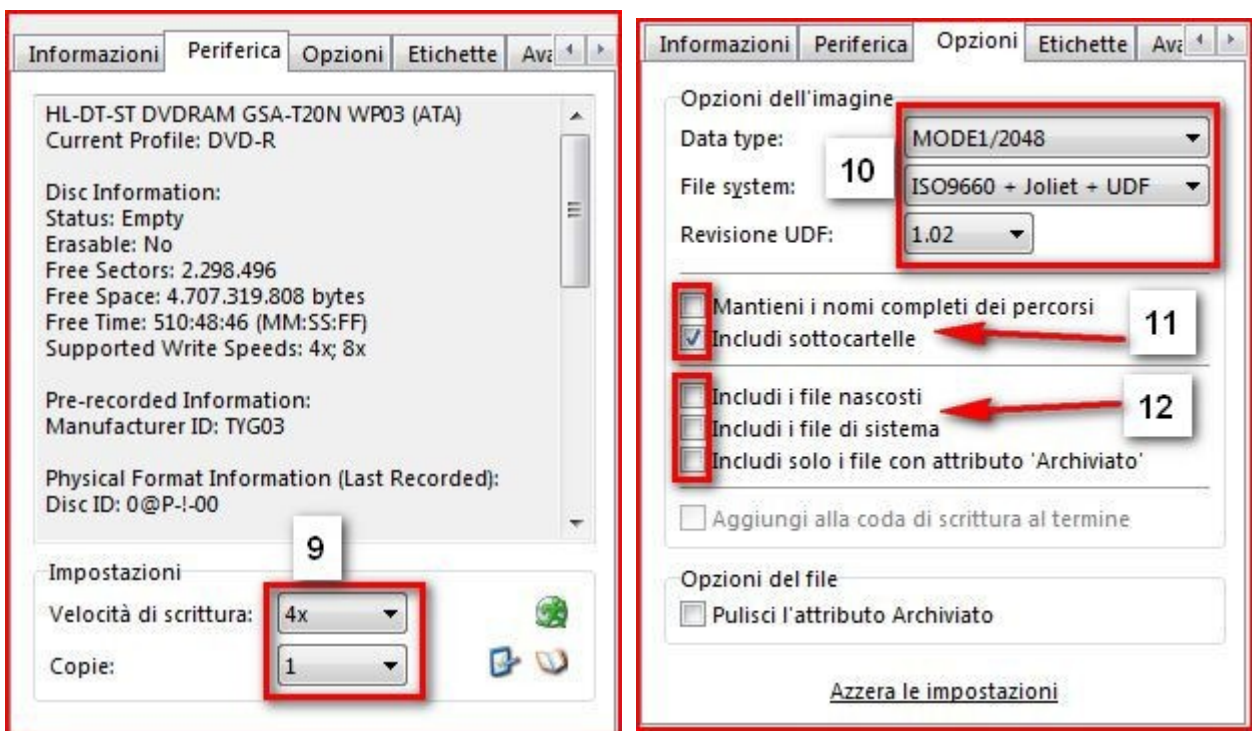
Informazioni | Periferica | Opzioni | Etichette | Ava

HL-DT-ST DVDRAM GSA-T20N WP03 (ATA)
Current Profile: DVD-R

Disc Information:
Status: Empty
Erasable: No
Free Sectors: 2.298.496
Free Space: 4.707.319.808 bytes
Free Time: 510:48:46 (MM:SS:FF)
Supported Write Speeds: 4x; 8x

Pre-recorded Information:
Manufacturer ID: TYG03

Physical Format Information (Last Recorded):
Disc ID: 0@P-!-00

9

Impostazioni
Velocità di scrittura: 4x
Copie: 1

Informazioni | Periferica | Opzioni | Etichette | Ava

Opzioni dell'imagine
Data type: MODE1/2048
10
File system: ISO9660 + Joliet + UDF
Revisione UDF: 1.02

Mantieni i nomi completi dei percorsi
Includi sottocartelle
11

Includi i file nascosti
Includi i file di sistema
Includi solo i file con attributo 'Archiviato'
12

Aggiungi alla coda di scrittura al termine

Opzioni del file
Pulisci l'attributo Archiviato

Azzera le impostazioni